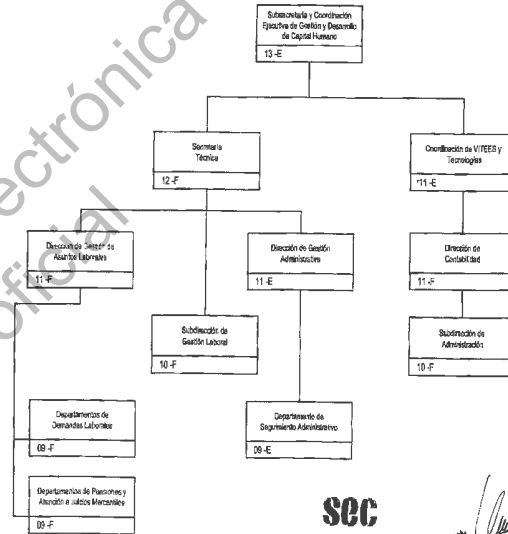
ectrónica
oficial

Subsecretaría y Coordinación Ejecutiva de Gestión y Desarrollo de Capital Humano
13 -E

Secretaría Técnica
12 -F

Coordinación de VITEES y Tecnologías
*11 -E

Dirección de Gestión de Asuntos Laborales
11 -F

Dirección de Gestión Administrativa
11 -E

Dirección de Contabilidad
11 -F

Subdirección de Gestión Laboral
10 -F

Subdirección de Administración
10 -F

Departamentos de Demandas Laborales
09 -F

Departamento de Seguimiento Administrativo
09 -E

Departamentos de Pensiones y Atención a Juicios Mercantiles
09 -F

SCC